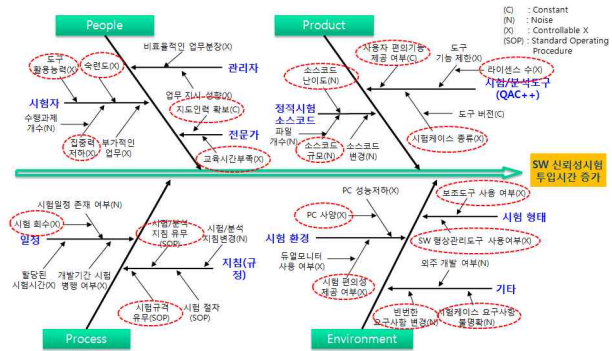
People

Product

Process

Environment

(C) : Constant
(N) : Noise
(X) : Controllable X
(SOP) : Standard Operating Procedure

도구 활용능력(X)

숙련도(X)

비효율적인 업무분장(X)

관리자

시험자

수행과제 개수(N)

업무 지시 성향(X)

지도인력 확보(C)

집중력 저하(X)

부가적인 업무(X)

전문가

교육시간부족(X)

사용자 편의기능 제공 여부(C)

도구 기능 제한(X)

라이센스 수(X)

시험/분석도구 (QAC++)

소스코드 난이도(N)

정적시험 소스코드

파일 개수(N)

소스코드 규모(N)

소스코드 변경(N)

도구 버전(C)

시험케이스 종류(X)

SW 신뢰성시험 투입시간 증가

시험일정 존재 여부(N)

시험 회수(X)

일정

할당된 시험시간(X)

개발기간 시험 병행 여부(N)

시험/분석 지침 유무(SOP)

시험/분석 지침변경(N)

지침(규정)

시험규격 유무(SOP)

시험 절차(SOP)

PC 성능저하(X)

PC 사양(X)

보조도구 사용 여부(X)

시험 형태

SW 형상관리도구 사용여부(X)

시험 환경

듀얼모니터 사용 여부(X)

외주 개발 여부(N)

시험 편의성 제공 여부(X)

기타

빈번한 요구사항 변경(N)

테스트케이스 요구사항 불명확(N)